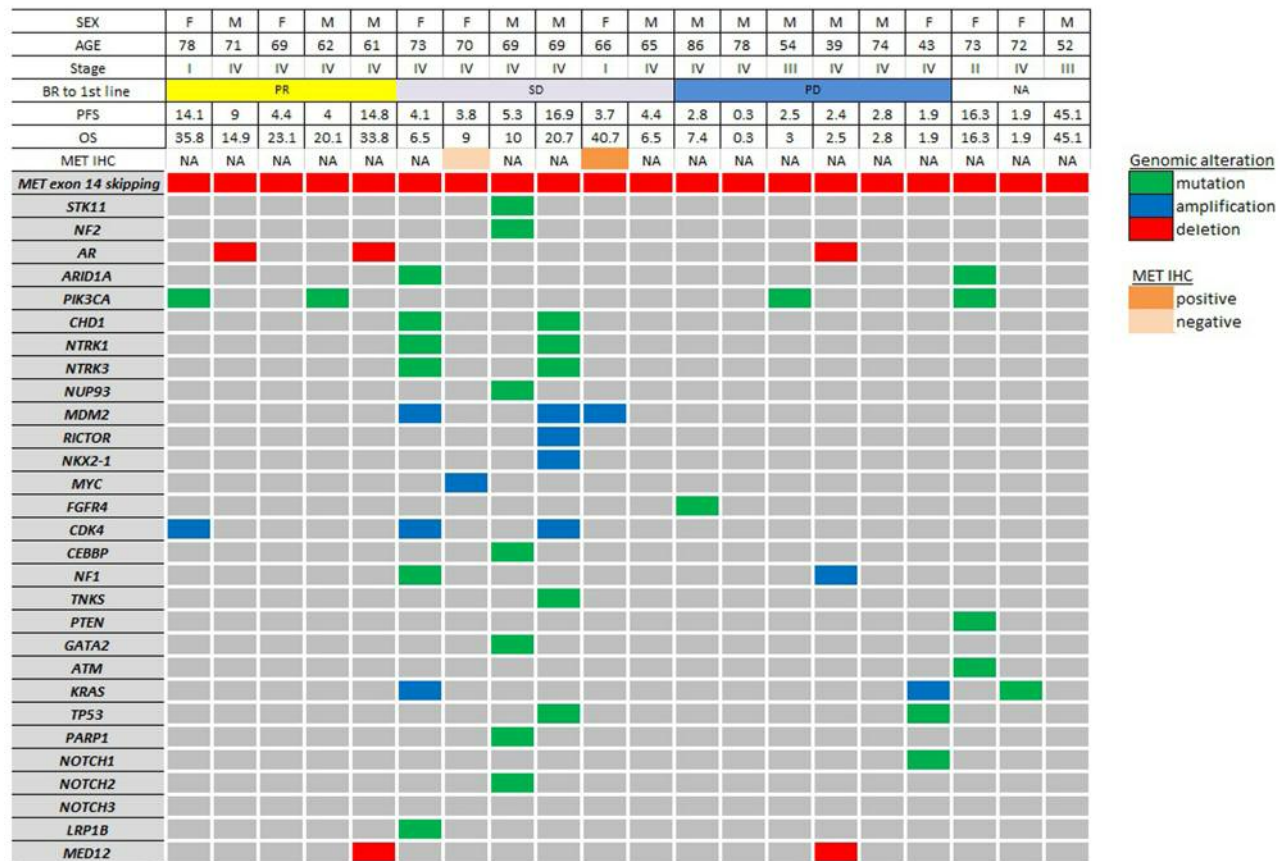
| SEX | F | M | F | M | M | F | F | M | M | F | M | M | M | M | M | M | F | F | F | M |
|---|---|---|---|---|---|---|---|---|---|---|---|---|---|---|---|---|---|---|---|---|
| AGE | 78 | 71 | 69 | 62 | 61 | 73 | 70 | 69 | 69 | 66 | 65 | 86 | 78 | 54 | 39 | 74 | 43 | 73 | 72 | 52 |
| Stage | I | IV | IV | IV | IV | IV | IV | IV | IV | I | IV | IV | IV | III | IV | IV | IV | II | IV | III |
| BR to 1st line | PR | | | | | SD | | | | | | PD | | | | | | NA | | |
| PFS | 14.1 | 9 | 4.4 | 4 | 14.8 | 4.1 | 3.8 | 5.3 | 16.9 | 3.7 | 4.4 | 2.8 | 0.3 | 2.5 | 2.4 | 2.8 | 1.9 | 16.3 | 1.9 | 45.1 |
| OS | 35.8 | 14.9 | 23.1 | 20.1 | 33.8 | 6.5 | 9 | 10 | 20.7 | 40.7 | 6.5 | 7.4 | 0.3 | 3 | 2.5 | 2.8 | 1.9 | 16.3 | 1.9 | 45.1 |
| MET IHC | NA | NA | NA | NA | NA | NA | | NA | NA | | NA | NA | NA | NA | NA | NA | NA | NA | NA | NA |

MET exon 14 skipping
STK11
NF2
AR
ARID1A
PIK3CA
CHD1
NTRK1
NTRK3
NUP93
MDM2
RICTOR
NKX2-1
MYC
FGFR4
CDK4
CEBBP
NF1
TNKS
PTEN
GATA2
ATM
KRAS
TP53
PARP1
NOTCH1
NOTCH2
NOTCH3
LRP1B
MED12

Genomic alteration
mutation
amplification
deletion

MET IHC
positive
negative